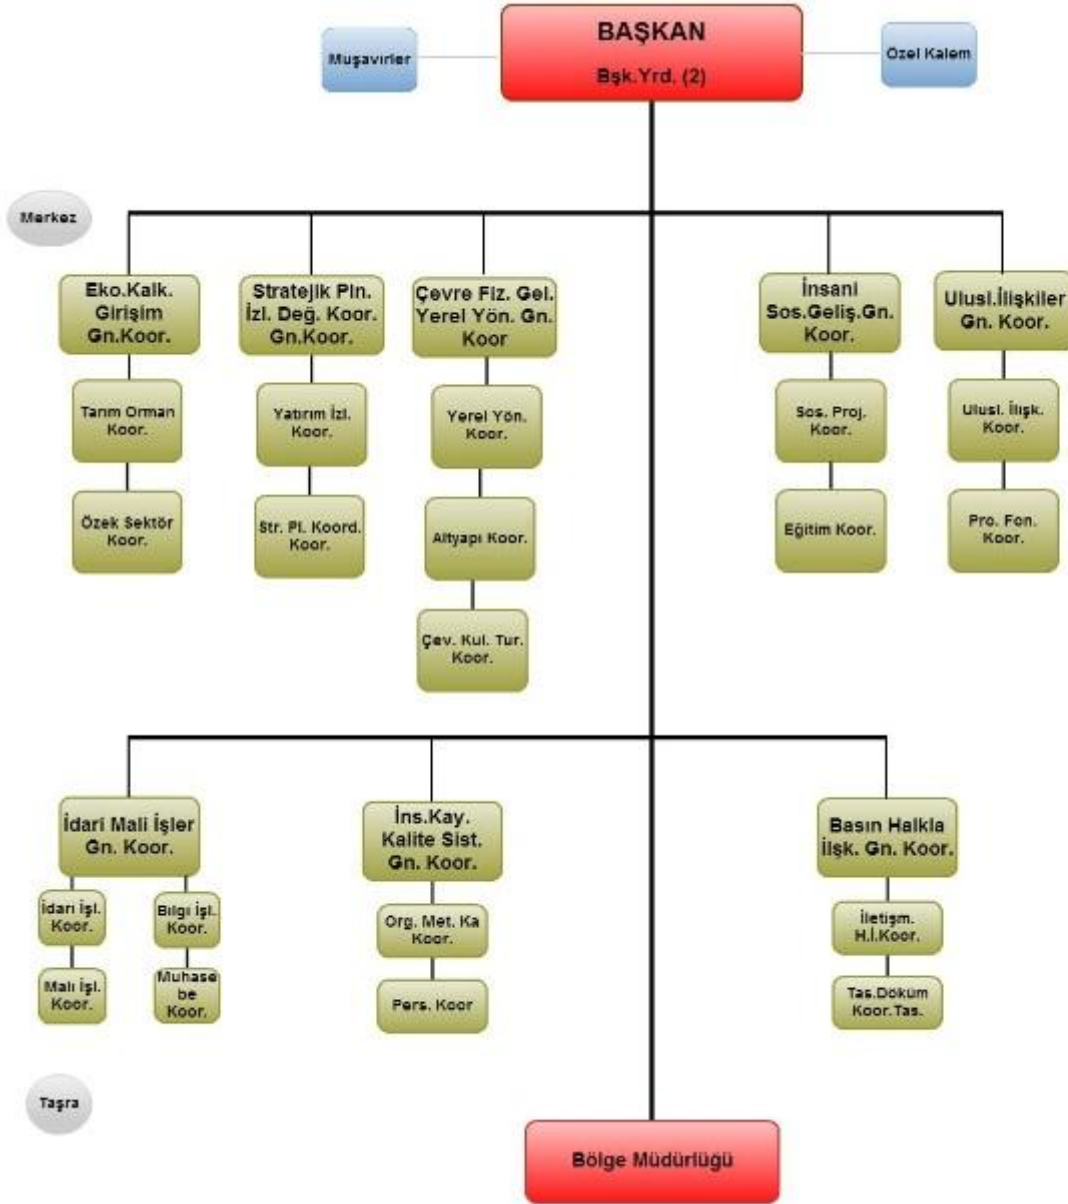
BAŞKAN
Bşk.Yrd. (2)

Muşavirler

Özel Kalem

Merkez

Eko.Kalk. Girişim Gn.Koor.

Tarım Orman Koor.

Özek Sektör Koor.

Stratejik Pln. İzl. Değ. Koor. Gn.Koor.

Yatırım İzl. Koor.

Str. Pl. Koord. Koor.

Çevre Fiz. Gel. Yerel Yön. Gn. Koor

Yerel Yön. Koor.

Altyapı Koor.

Çev. Kul. Tur. Koor.

İnsani Sos.Geliş.Gn. Koor.

Sos. Proj. Koor.

Eğitim Koor.

Ulusl.İlişkiler Gn. Koor.

Ulusl. İlişk. Koor.

Pro. Fon. Koor.

İdari Mali İşler Gn. Koor.

İdari İşl. Koor.

Bilgi İşl. Koor.

Mali İşl. Koor.

Muhasebe Koor.

İns.Kay. Kalite Sist. Gn. Koor.

Org. Met. Ka Koor.

Pers. Koor

Basın Halkla İlşk. Gn. Koor.

İletişm. H.İ.Koor.

Tas.Döküm Koor.Tas.

Taşra

Bölge Müdürlüğü